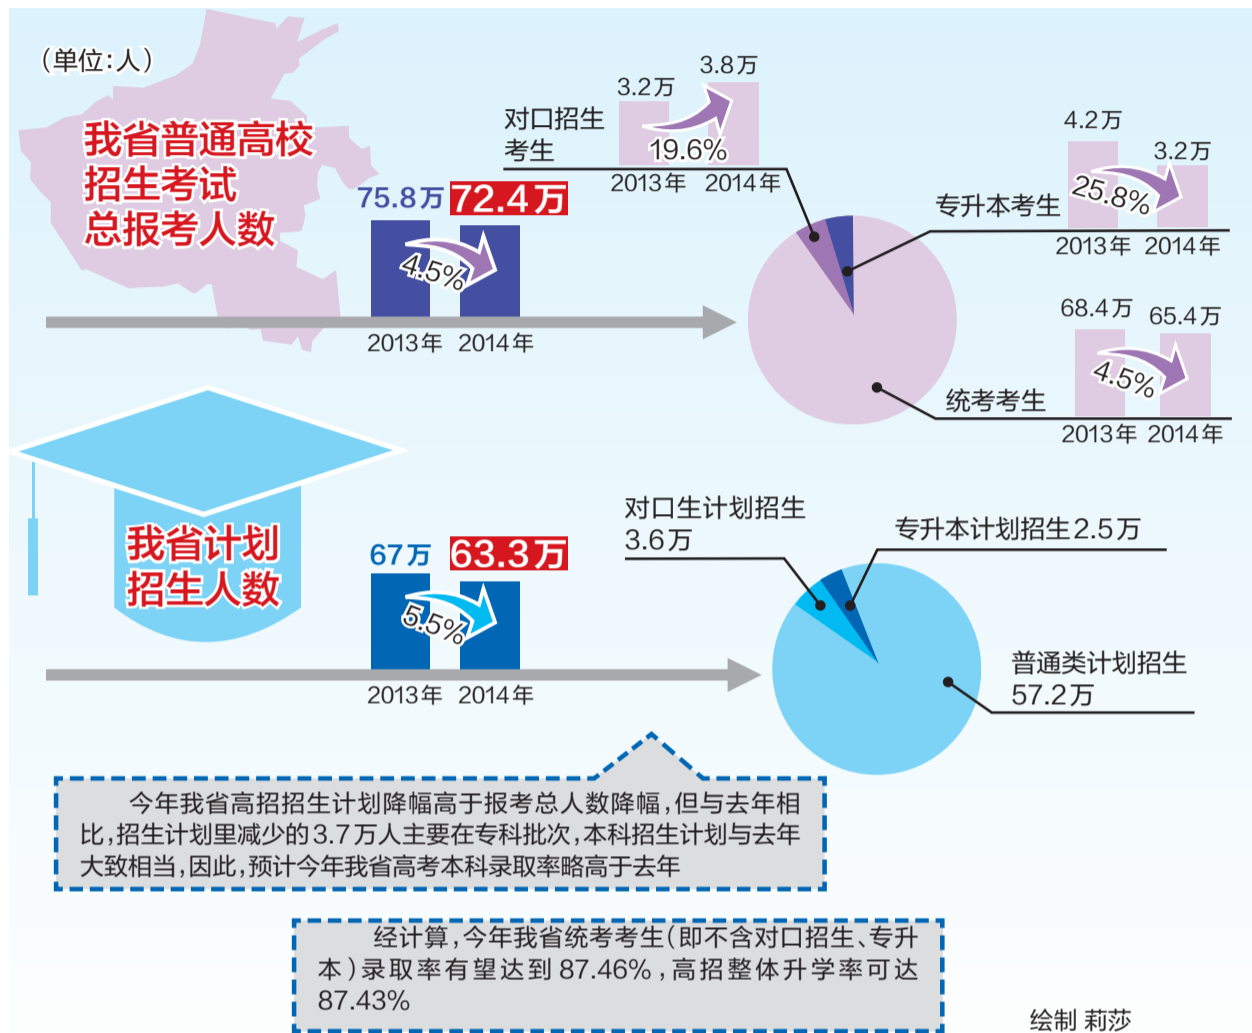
（单位：人）

我省普通高校招生考试总报考人数

75.8万 72.4万

4.5%

2013年 2014年

对口招生考生

3.2万 3.8万

19.6%

2013年 2014年

4.2万 3.2万

专升本考生

25.8%

2013年 2014年

68.4万 65.4万

4.5%

统考考生

2013年 2014年

我省计划招生人数

67万 63.3万

5.5%

2013年 2014年

对口生计划招生
3.6万

专升本计划招生2.5万

普通类计划招生
57.2万

今年我省高招招生计划降幅高于报考总人数降幅，但与去年相比，招生计划里减少的3.7万人主要在专科批次，本科招生计划与去年大致相当，因此，预计今年我省高考本科录取率略高于去年

经计算，今年我省统考考生（即不含对口招生、专升本）录取率有望达到87.46%，高招整体升学率可达87.43%

绘制 莉莎